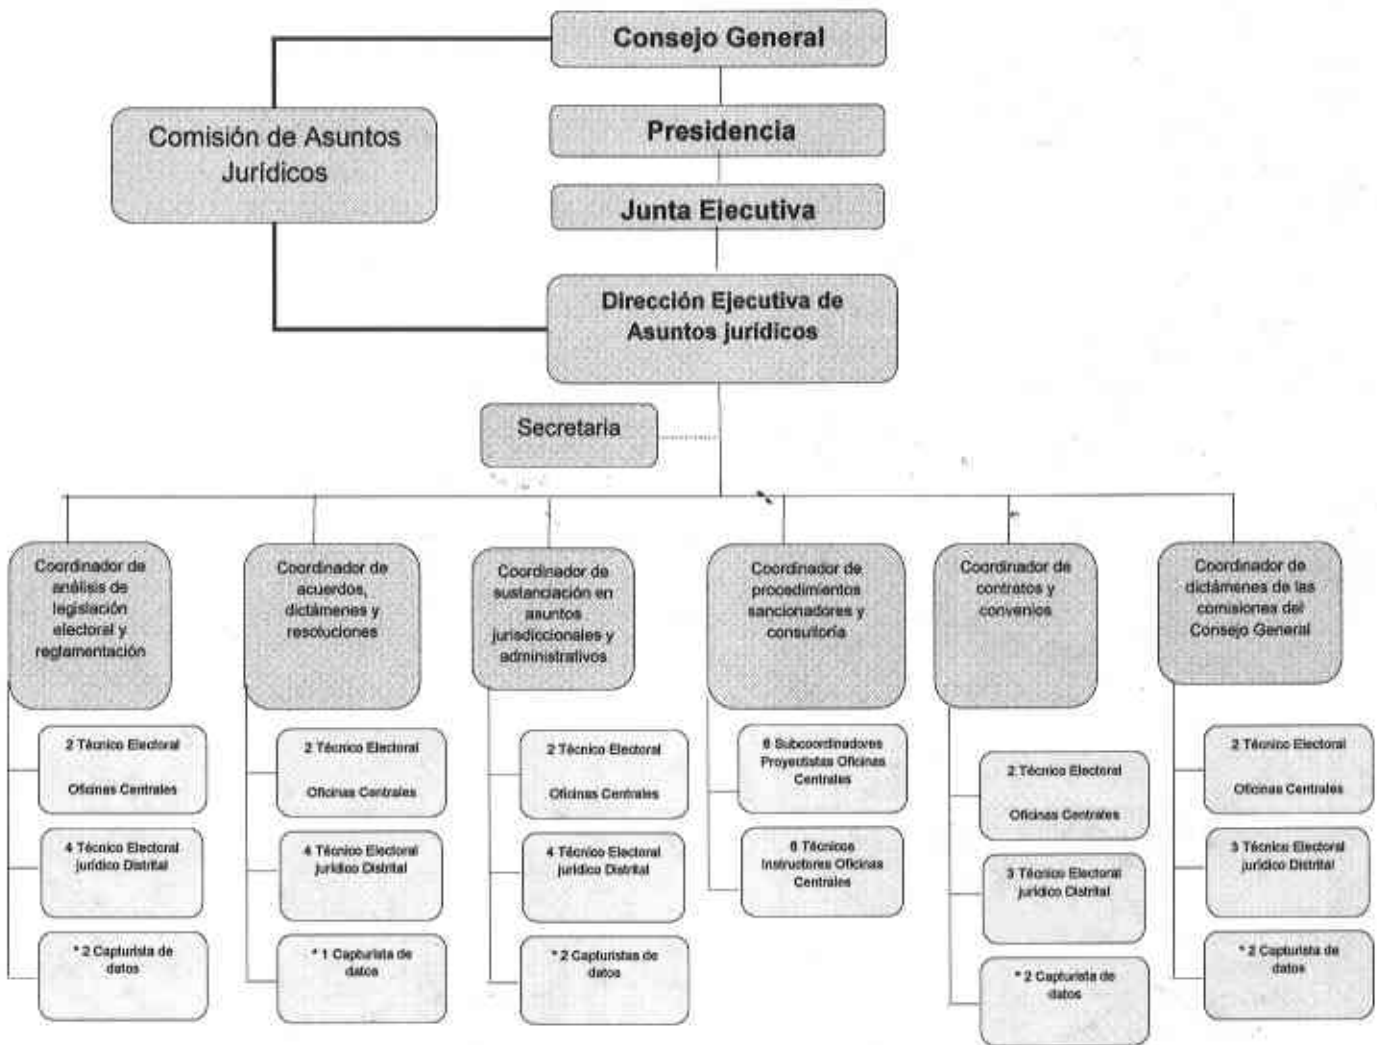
Consejo General

Comisión de Asuntos Jurídicos

Presidencia

Junta Ejecutiva

Dirección Ejecutiva de Asuntos jurídicos

Secretaria

Coordinador de análisis de legislación electoral y reglamentación

2 Técnico Electoral Oficinas Centrales

4 Técnico Electoral jurídico Distrital

* 2 Capturista de datos

Coordinador de acuerdos, dictámenes y resoluciones

2 Técnico Electoral Oficinas Centrales

4 Técnico Electoral jurídico Distrital

* 1 Capturista de datos

Coordinador de sustanciación en asuntos jurisdiccionales y administrativos

2 Técnico Electoral Oficinas Centrales

4 Técnico Electoral jurídico Distrital

* 2 Capturistas de datos

Coordinador de procedimientos sancionadores y consultoría

6 Subcoordinadores Proyectistas Oficinas Centrales

6 Técnicos Instructores Oficinas Centrales

Coordinador de contratos y convenios

2 Técnico Electoral Oficinas Centrales

3 Técnico Electoral jurídico Distrital

* 2 Capturista de datos

Coordinador de dictámenes de las comisiones del Consejo General

2 Técnico Electoral Oficinas Centrales

3 Técnico Electoral jurídico Distrital

* 2 Capturista de datos